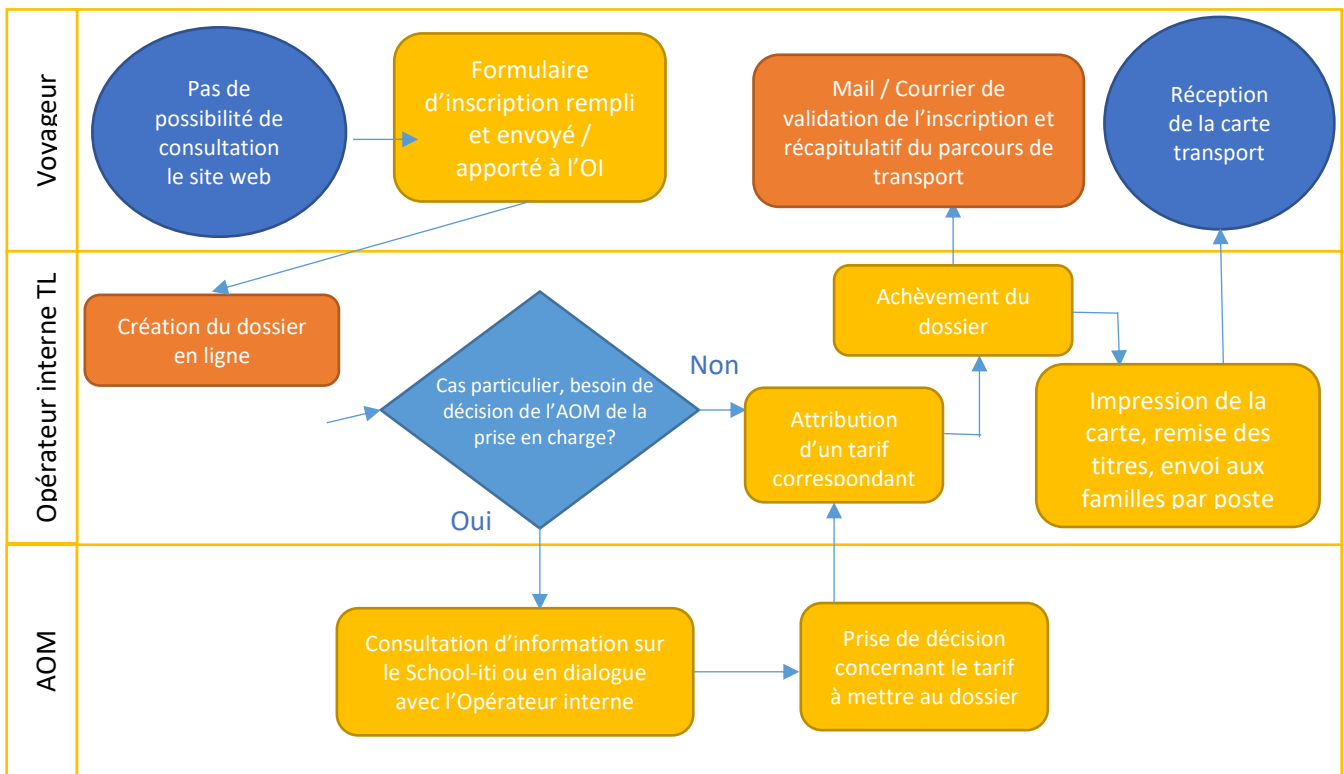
Vovageur

Pas de possibilité de consultation le site web

Formulaire d'inscription rempli et envoyé / apporté à l'OI

Mail / Courrier de validation de l'inscription et récapitulatif du parcours de transport

Réception de la carte transport

Opérateur interne TL

Création du dossier en ligne

Cas particulier, besoin de décision de l'AOM de la prise en charge?

Non

Oui

Achèvement du dossier

Attribution d'un tarif correspondant

Impression de la carte, remise des titres, envoi aux familles par poste

AOM

Consultation d'information sur le School-iti ou en dialogue avec l'Opérateur interne

Prise de décision concernant le tarif à mettre au dossier